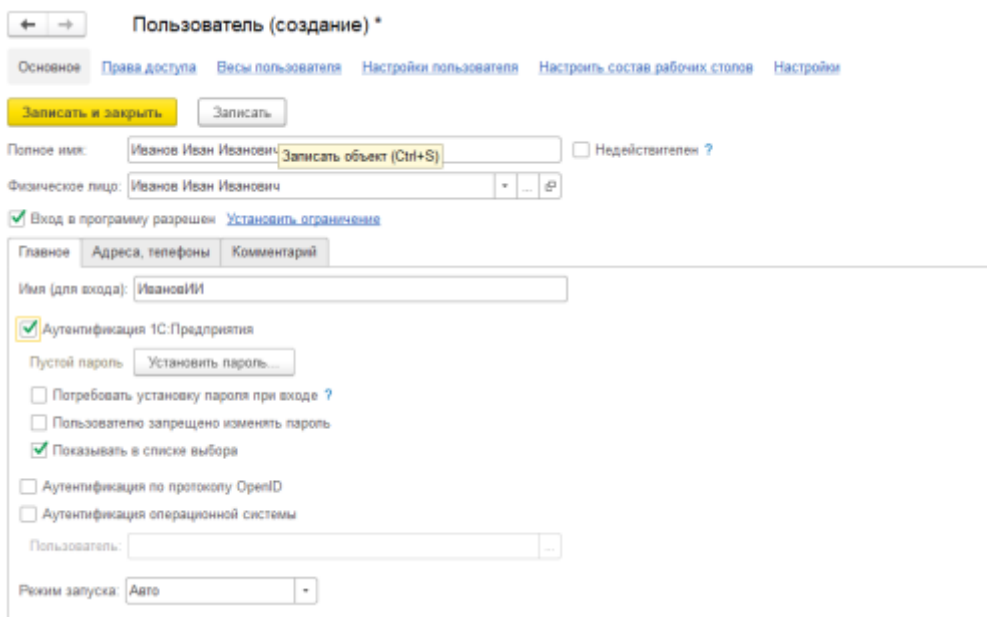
← → Пользователь (создание) *

Основное Права доступа Весы пользователя Настройки пользователя Настроить состав рабочих столов Настройки

Записать и закрыть Записать

Полное имя: Иванов Иван Иванович Записать объект (Ctrl+S) Недействителен ?

Физическое лицо: Иванов Иван Иванович

Вход в программу разрешен Установить ограничение

Главное Адреса, телефоны Комментарий

Имя (для входа): ИвановИИ

Аутентификация 1С:Предприятия

Пустой пароль Установить пароль...

Потребовать установку пароля при входе ?

Пользователю запрещено изменять пароль

Показывать в списке выбора

Аутентификация по протоколу OpenID

Аутентификация операционной системы

Пользователь:

Режим запуска: Авто